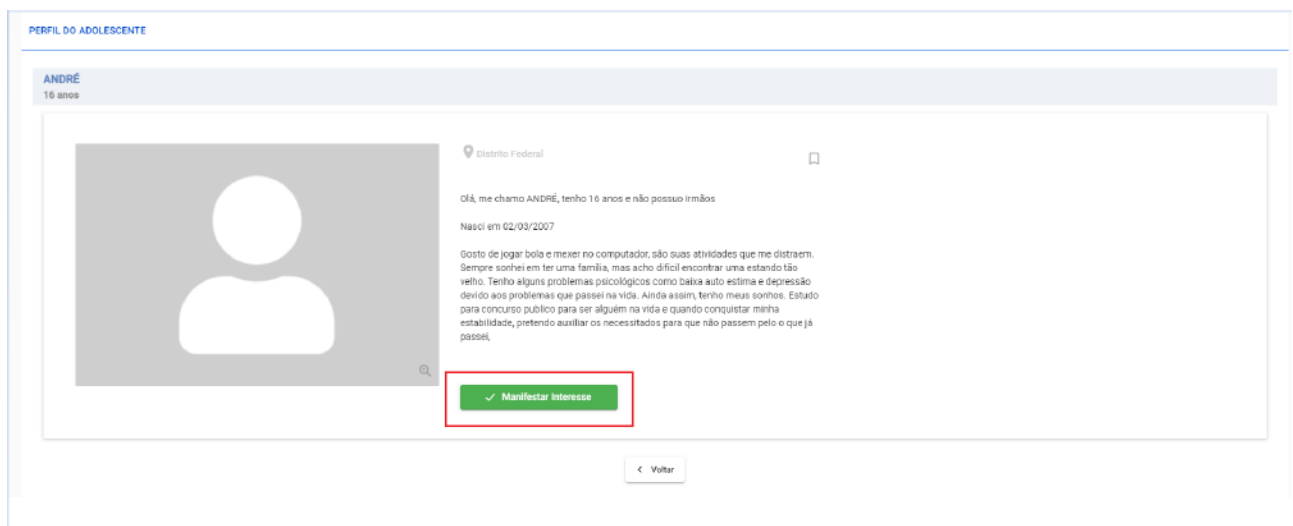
PERFIL DO ADOLESCENTE

ANDRÉ
16 anos

Distrito Federal

Olá, me chamo ANDRÉ, tenho 16 anos e não possuo irmãos

Nasci em 02/03/2007

Gosto de jogar bola e mexer no computador, são suas atividades que me distraem. Sempre sonhei em ter uma familia, mas acho difícil encontrar uma estando tão velho. Tenho alguns problemas psicológicos como baixa auto estima e depressão devido aos problemas que passei na vida. Ainda assim, tenho meus sonhos. Estudo para concurso publico para ser alguém na vida e quando conquistar minha estabilidade, pretendo auxiliar os necessitados para que não passem pelo o que já passei,

Manifestar Interesse

Voltar